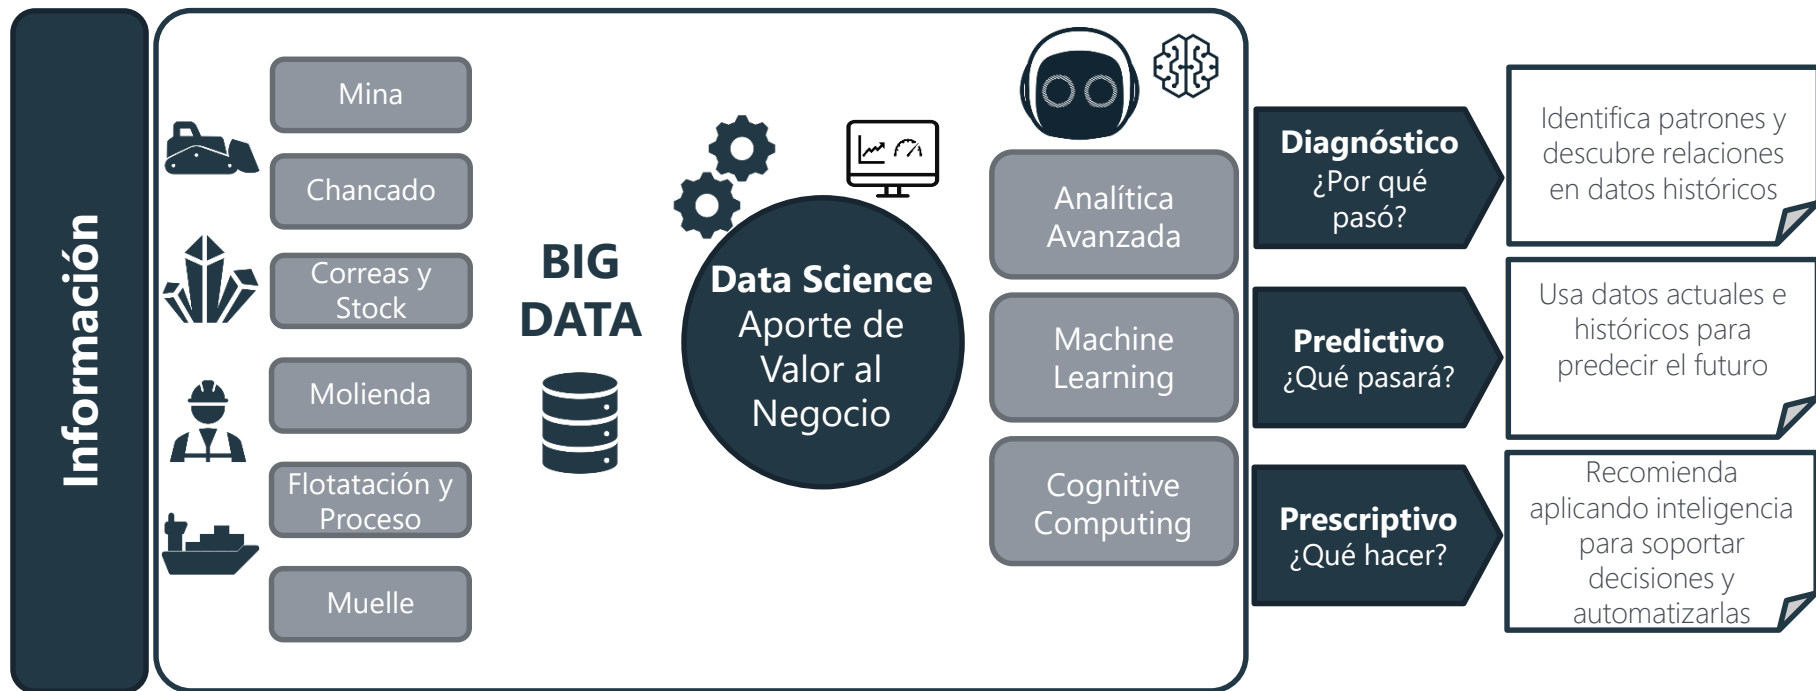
Información

Mina

Chancado

Correas y Stock

Molienda

Flotatación y Proceso

Muelle

BIG DATA

Data Science
Aporte de Valor al Negocio

Analítica Avanzada

Machine Learning

Cognitive Computing

Diagnóstico
¿Por qué pasó?

Identifica patrones y descubre relaciones en datos históricos

Predictivo
¿Qué pasará?

Usa datos actuales e históricos para predecir el futuro

Prescriptivo
¿Qué hacer?

Recomienda aplicando inteligencia para soportar decisiones y automatizarlas